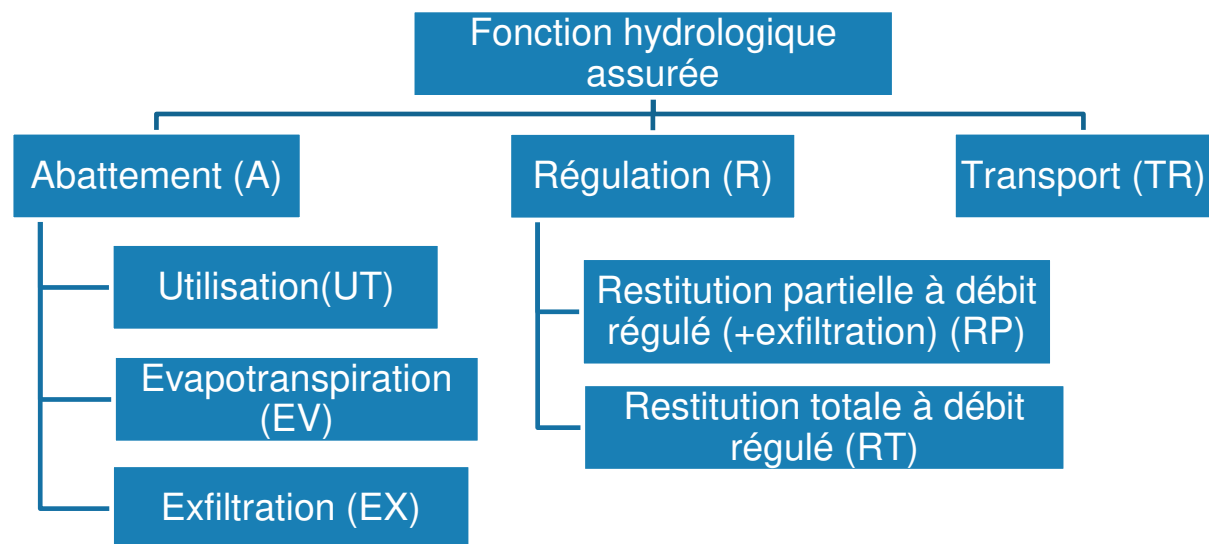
Fonction hydrologique assurée

Abattement (A)

Utilisation(UT)

Evapotranspiration (EV)

Exfiltration (EX)

Régulation (R)

Restitution partielle à débit régulé (+exfiltration) (RP)

Restitution totale à débit régulé (RT)

Transport (TR)